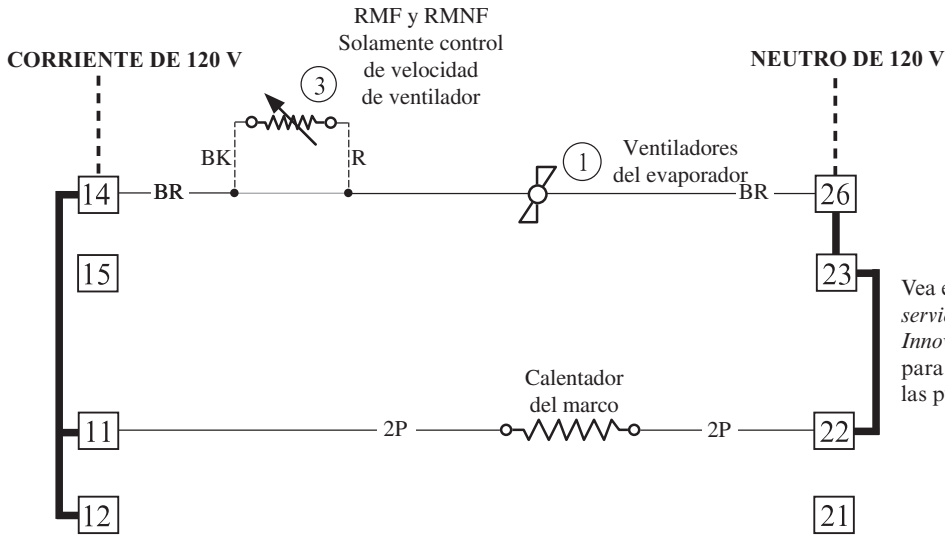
RMF y RMNF
Solamente control de velocidad de ventilador

CORRIENTE DE 120 V

NEUTRO DE 120 V

3

BK

R

14

BR

1

Ventiladores del evaporador

BR

26

15

23

Vea e
servic
Innov
para
las p

Calentador del marco

11

2P

2P

22

12

21